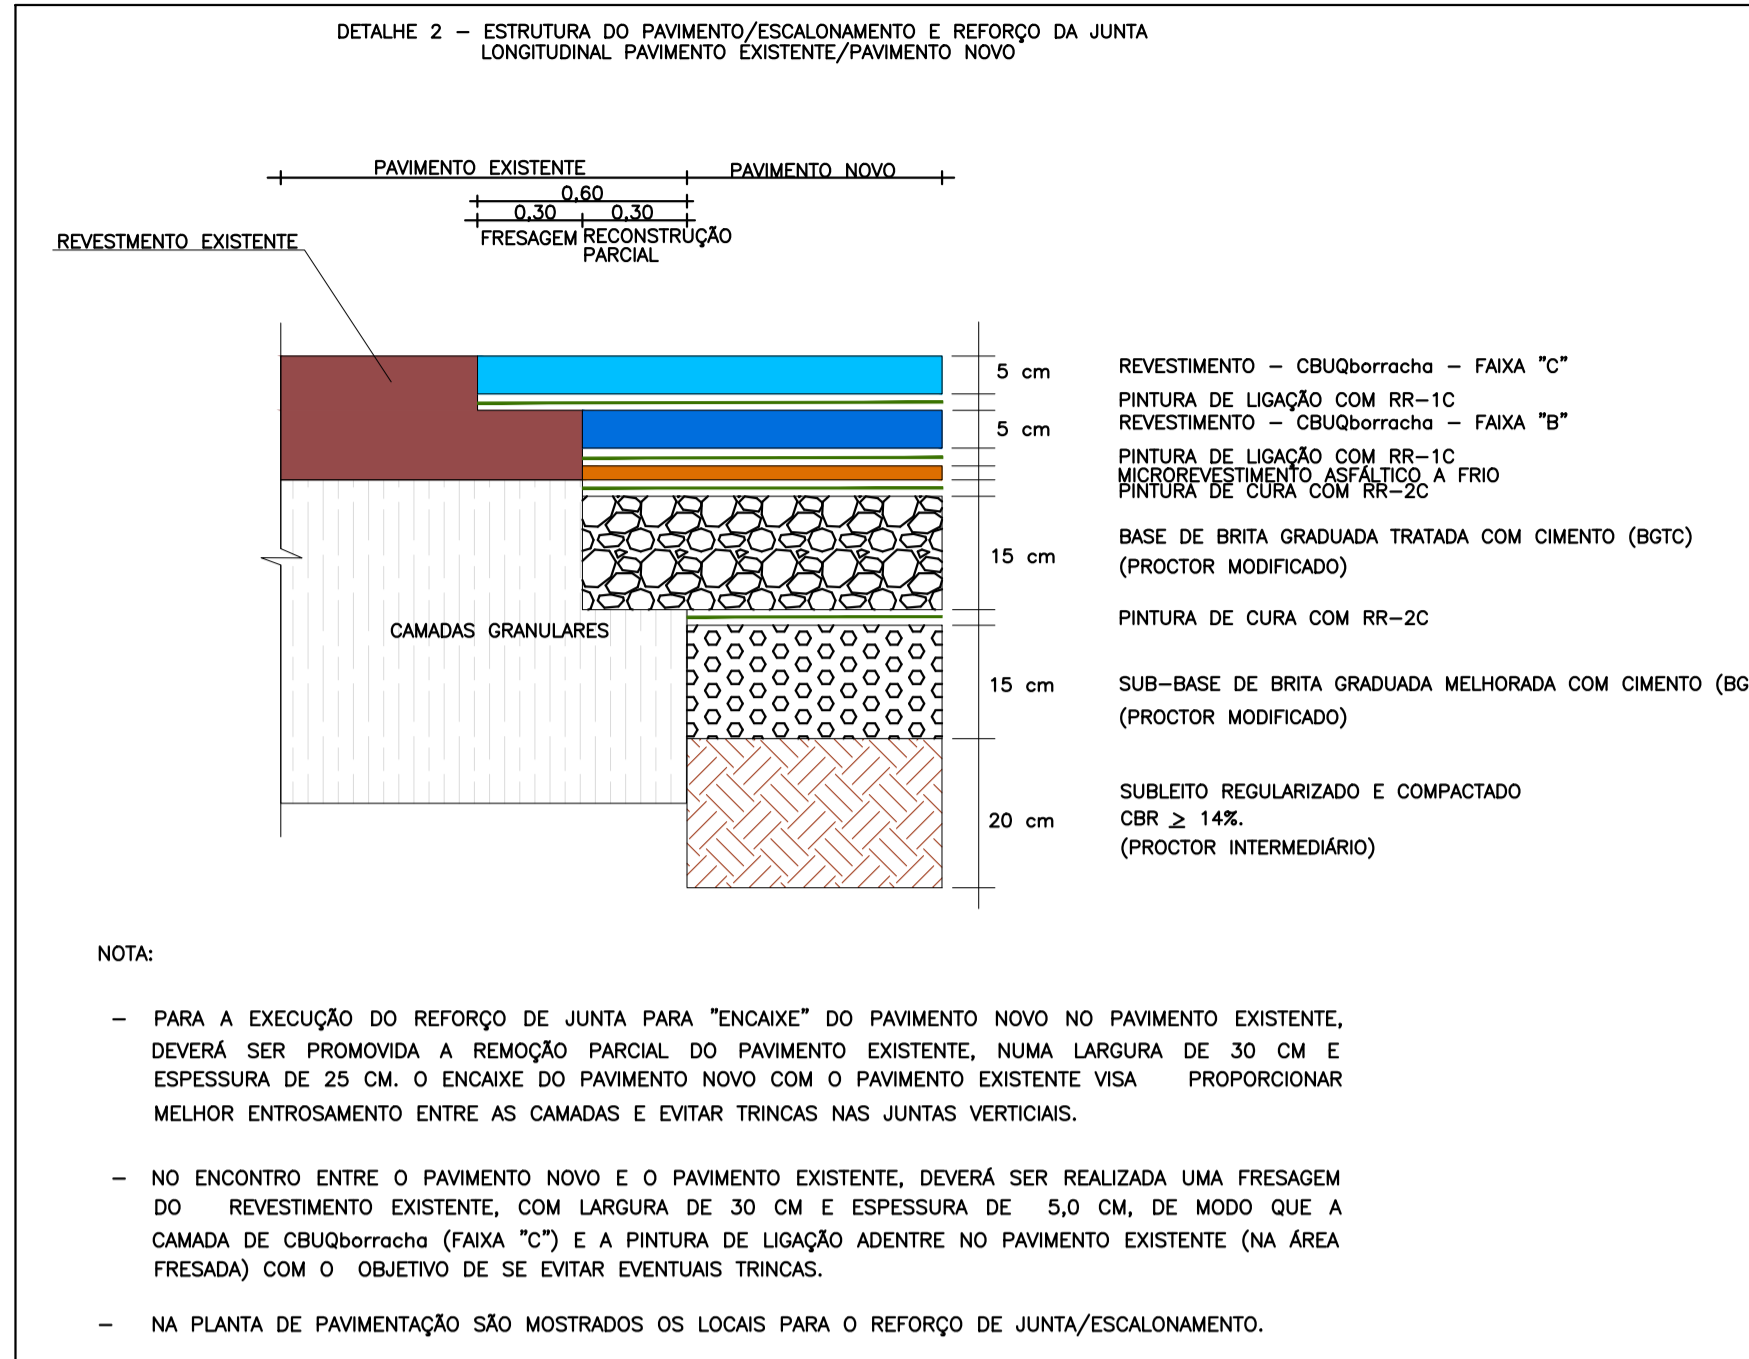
DETALHE 2 – ESTRUTURA DO PAVIMENTO/ESCALONAMENTO E REFORÇO DA JUNTA LONGITUDINAL PAVIMENTO EXISTENTE/PAVIMENTO NOVO

PAVIMENTO EXISTENTE

PAVIMENTO NOVO

0,60

0,30

0,30

FRESAGEM

RECONSTRUÇÃO PARCIAL

REVESTMENTO EXISTENTE

5 cm

REVESTIMENTO – CBUQborracha – FAIXA "C"

PINTURA DE LIGAÇÃO COM RR–1C

5 cm

REVESTIMENTO – CBUQborracha – FAIXA "B"

PINTURA DE LIGAÇÃO COM RR–1C

MICROREVESTIMENTO ASFÁLTICO A FRIO

PINTURA DE CURA COM RR–2C

15 cm

BASE DE BRITA GRADUADA TRATADA COM CIMENTO (BGTC) (PROCTOR MODIFICADO)

CAMADAS GRANULARES

PINTURA DE CURA COM RR–2C

15 cm

SUB–BASE DE BRITA GRADUADA MELHORADA COM CIMENTO (BG

(PROCTOR MODIFICADO)

20 cm

SUBLEITO REGULARIZADO E COMPACTADO

CBR $\geq$ 14%.

(PROCTOR INTERMEDIÁRIO)

NOTA:

– PARA A EXECUÇÃO DO REFORÇO DE JUNTA PARA "ENCAIXE" DO PAVIMENTO NOVO NO PAVIMENTO EXISTENTE, DEVERÁ SER PROMOVIDA A REMOÇÃO PARCIAL DO PAVIMENTO EXISTENTE, NUMA LARGURA DE 30 CM E ESPESSURA DE 25 CM. O ENCAIXE DO PAVIMENTO NOVO COM O PAVIMENTO EXISTENTE VISA PROPORCIONAR MELHOR ENTROSAMENTO ENTRE AS CAMADAS E EVITAR TRINCAS NAS JUNTAS VERTICIAIS.

– NO ENCONTRO ENTRE O PAVIMENTO NOVO E O PAVIMENTO EXISTENTE, DEVERÁ SER REALIZADA UMA FRESAGEM DO REVESTIMENTO EXISTENTE, COM LARGURA DE 30 CM E ESPESSURA DE 5,0 CM, DE MODO QUE A CAMADA DE CBUQborracha (FAIXA "C") E A PINTURA DE LIGAÇÃO ADENTRE NO PAVIMENTO EXISTENTE (NA ÁREA FRESADA) COM O OBJETIVO DE SE EVITAR EVENTUAIS TRINCAS.

– NA PLANTA DE PAVIMENTAÇÃO SÃO MOSTRADOS OS LOCAIS PARA O REFORÇO DE JUNTA/ESCALONAMENTO.